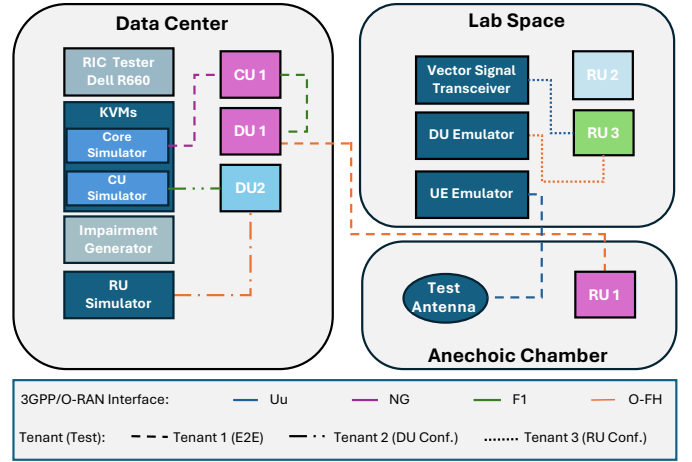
Data Center

RIC Tester Dell R660

KVMs

Core Simulator

CU Simulator

Impairment Generator

RU Simulator

CU 1

DU 1

DU2

Lab Space

Vector Signal Transceiver

RU 2

DU Emulator

RU 3

UE Emulator

Test Antenna

RU 1

Anechoic Chamber

3GPP/O-RAN Interface: Uu NG F1 O-FH

Tenant (Test): Tenant 1 (E2E) Tenant 2 (DU Conf.) Tenant 3 (RU Conf.)